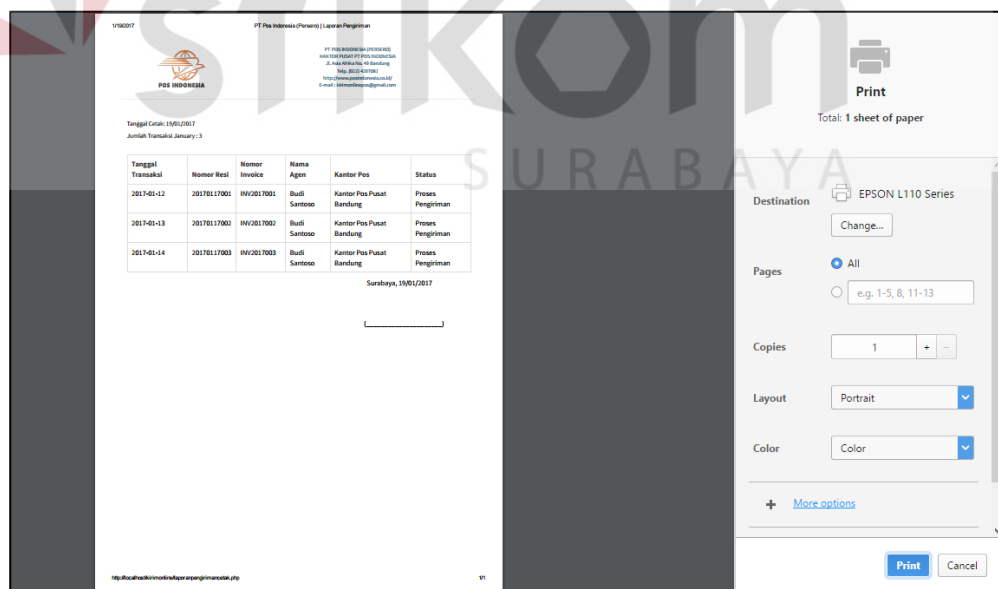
1/19/2017 PT Pos Indonesia (Persero) | Laporan Pengiriman

POS INDONESIA

PT POS INDONESIA (PERSERO)
KANTOR PUSAT PT POS INDONESIA
Jl. Asia Afrika No. 49 Bandung
Telp. (022) 4207881
http://www.posindonesia.co.id/
E-mail : kirimonlinepos@gmail.com

Tanggal Cetak: 19/01/2017
Jumlah Transaksi January : 3

| Tanggal Transaksi | Nomor Resi | Nomor Invoice | Nama Agen | Kantor Pos | Status |
|---|---|---|---|---|---|
| 2017-01-12 | 20170117001 | INV2017001 | Budi Santoso | Kantor Pos Pusat Bandung | Proses Pengiriman |
| 2017-01-13 | 20170117002 | INV2017002 | Budi Santoso | Kantor Pos Pusat Bandung | Proses Pengiriman |
| 2017-01-14 | 20170117003 | INV2017003 | Budi Santoso | Kantor Pos Pusat Bandung | Proses Pengiriman |

Surabaya, 19/01/2017

(____________________)

http://localhost/kirimonline/laporanpengirimancetak.php 1/1

SURABAYA

Print
Total: 1 sheet of paper

Destination
EPSON L110 Series
Change...

Pages
All
e.g. 1-5, 8, 11-13

Copies
1
+ –

Layout
Portrait

Color
Color

+ More options

Print
Cancel